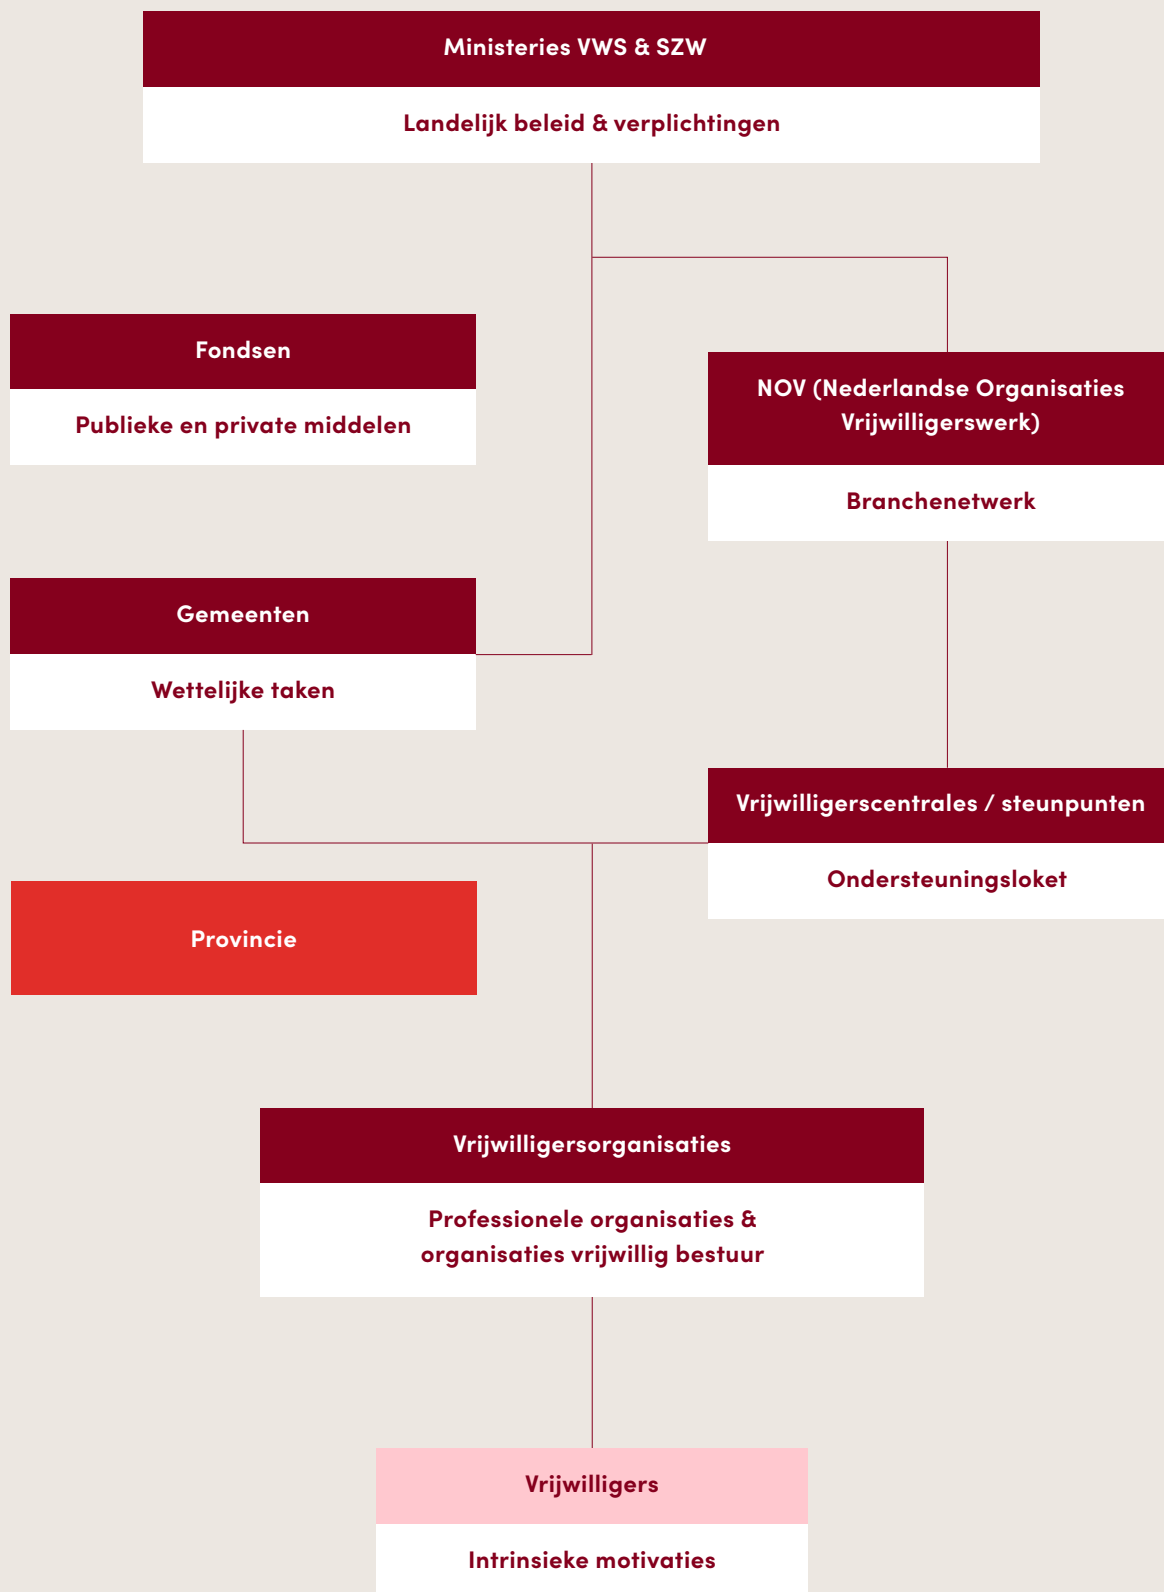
Ministeries VWS & SZW

Landelijk beleid & verplichtingen

Fondsen

Publieke en private middelen

NOV (Nederlandse Organisaties Vrijwilligerswerk)

Branchenetwerk

Gemeenten

Wettelijke taken

Vrijwilligerscentrales / steunpunten

Ondersteuningsloket

Provincie

Vrijwilligersorganisaties

Professionele organisaties & organisaties vrijwillig bestuur

Vrijwilligers

Intrinsieke motivaties